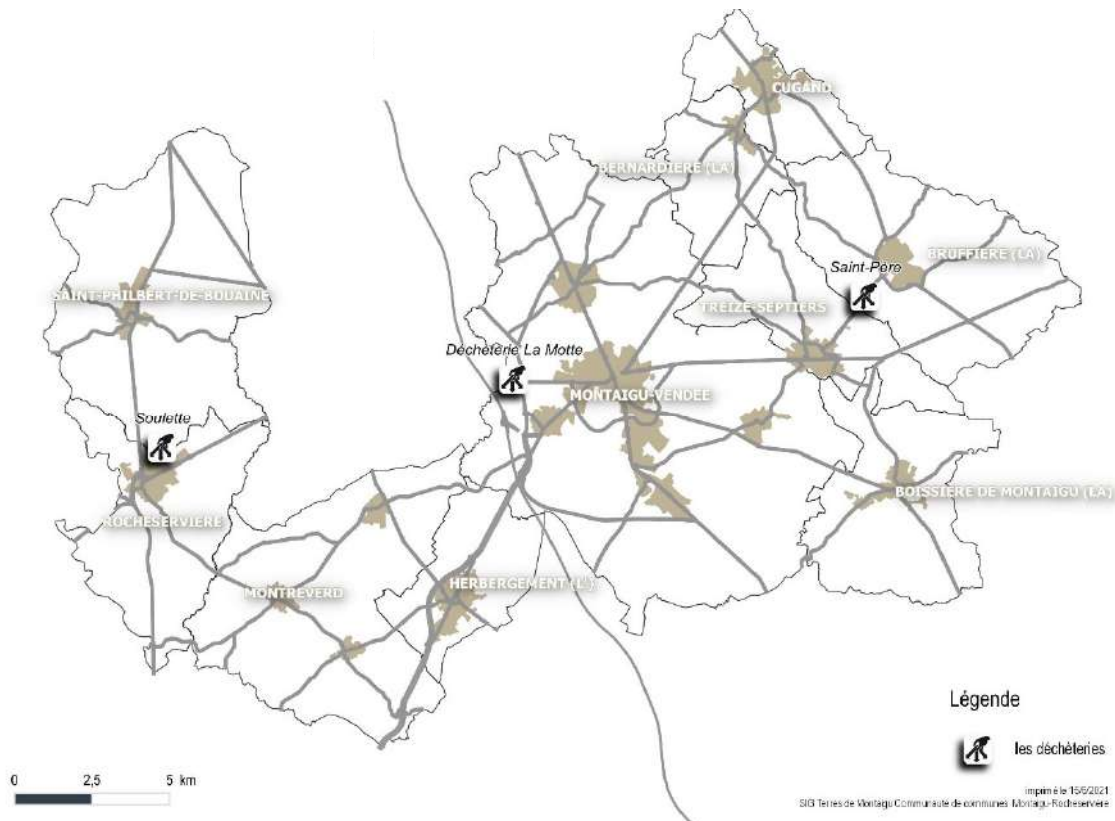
CUGAND
BERNARDIERE (LA)
BRUFFIERE (LA)
Saint-Père
SAINT-PHILBERT-DE-BOUAINE
TREIZE-SEPTIERS
Déchèterie La Motte
MONTAIGU-VENDEE
Soulette
BOISSIERE DE MONTAIGU (LA)
ROCHESERVIERE
MONTREVERD
HERBERGEMENT (L')

Légende
les déchèteries

0 2,5 5 km

imprimé le 15/6/2021
SIG Terres de Montaigu Communauté de communes Montaigu-Rocheservière